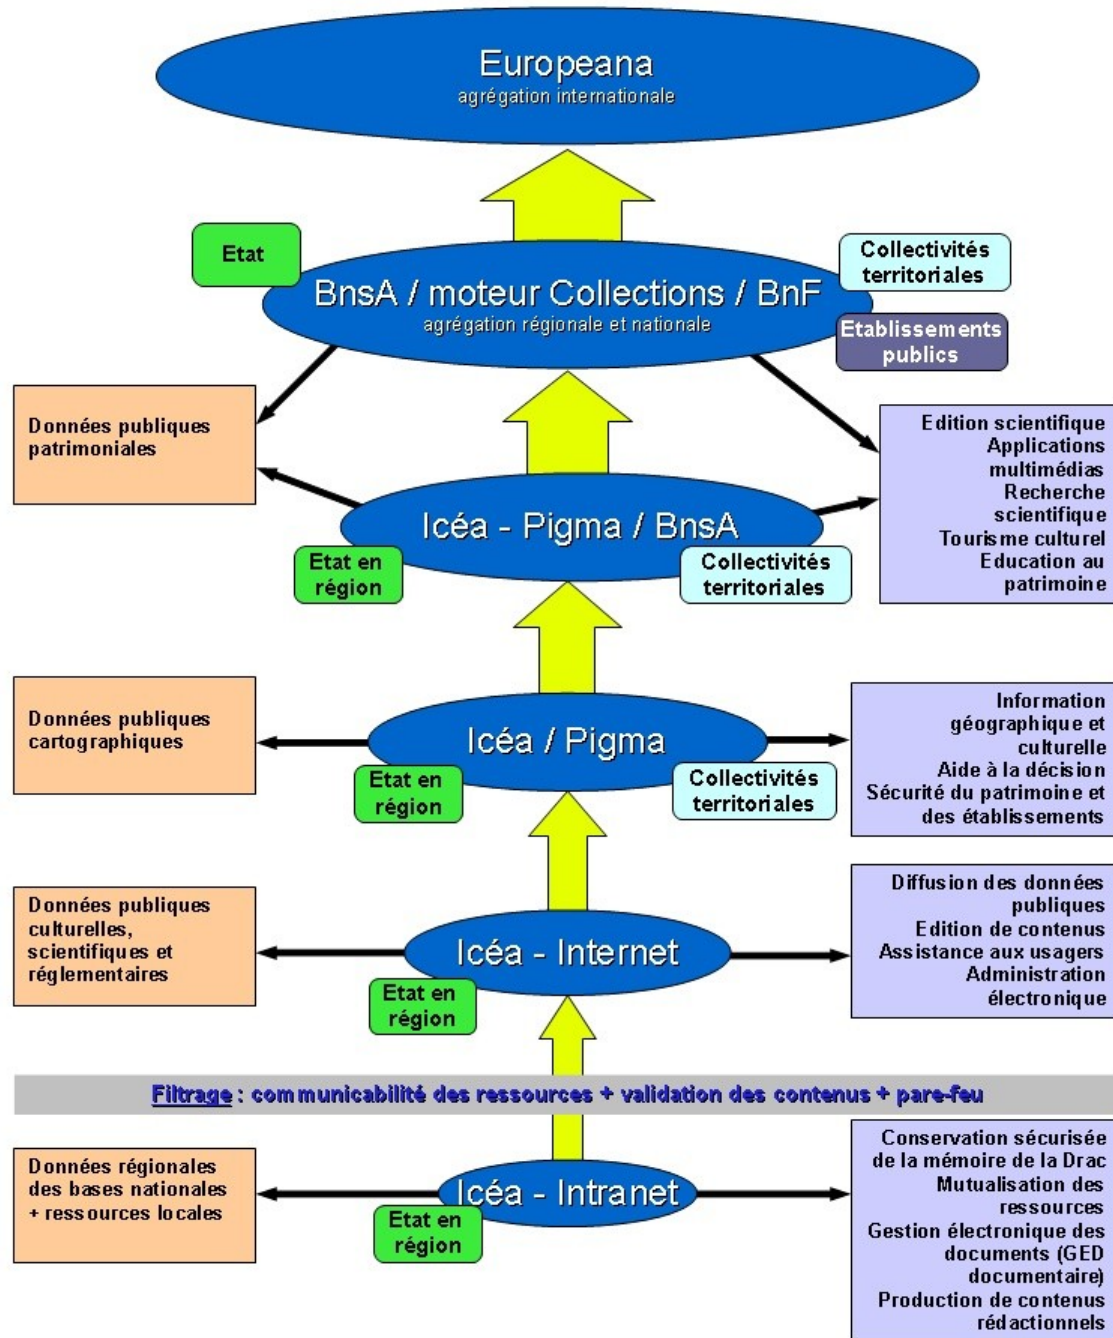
Europeana
agrégation internationale

Etat

BnsA / moteur Collections / BnF
agrégation régionale et nationale

Collectivités territoriales

Etablissements publics

Données publiques patrimoniales

Edition scientifique
Applications multimédias
Recherche scientifique
Tourisme culturel
Education au patrimoine

Icéa - Pigma / BnsA

Etat en région

Collectivités territoriales

Données publiques cartographiques

Icéa / Pigma

Etat en région

Collectivités territoriales

Information géographique et culturelle
Aide à la décision
Sécurité du patrimoine et des établissements

Données publiques culturelles, scientifiques et réglementaires

Icéa - Internet

Etat en région

Diffusion des données publiques
Edition de contenus
Assistance aux usagers
Administration électronique

Filtrage : communicabilité des ressources + validation des contenus + pare-feu

Données régionales des bases nationales + ressources locales

Icéa - Intranet

Etat en région

Conservation sécurisée de la mémoire de la Drac
Mutualisation des ressources
Gestion électronique des documents (GED documentaire)
Production de contenus rédactionnels